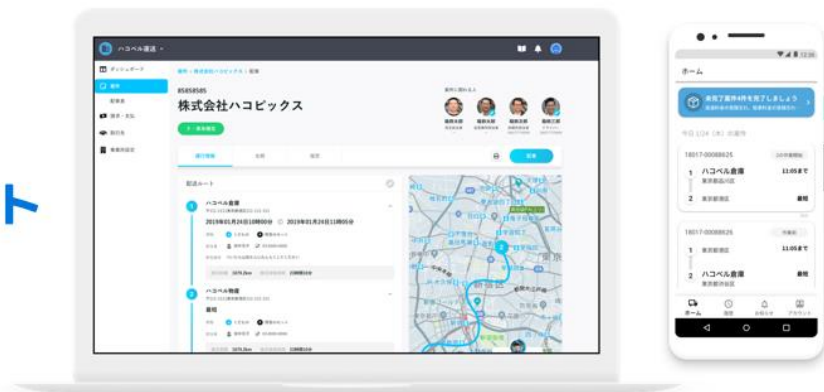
ト

ハコベル運送

ダッシュボード

案件

配車表

請求・支払

取引先

車庫の設定

案件 > 株式会社ハコピックス > 配車

85858585

株式会社ハコピックス

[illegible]

案件に関わる人

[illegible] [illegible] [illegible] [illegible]

配送情報 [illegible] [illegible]

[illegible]

配送ルート

1 ハコベル倉庫

2019年01月24日10時00分 ~ 2019年01月24日11時00分

2 ハコベル物産

ホーム

未完了案件4件を完了しましょう

今日 1/24（木）の案件

18017-00088625

1 ハコベル倉庫 11:05まで

2 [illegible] 最短

18017-00088625

1 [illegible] 11:05まで

2 ハコベル倉庫 最短

ホーム

12:30